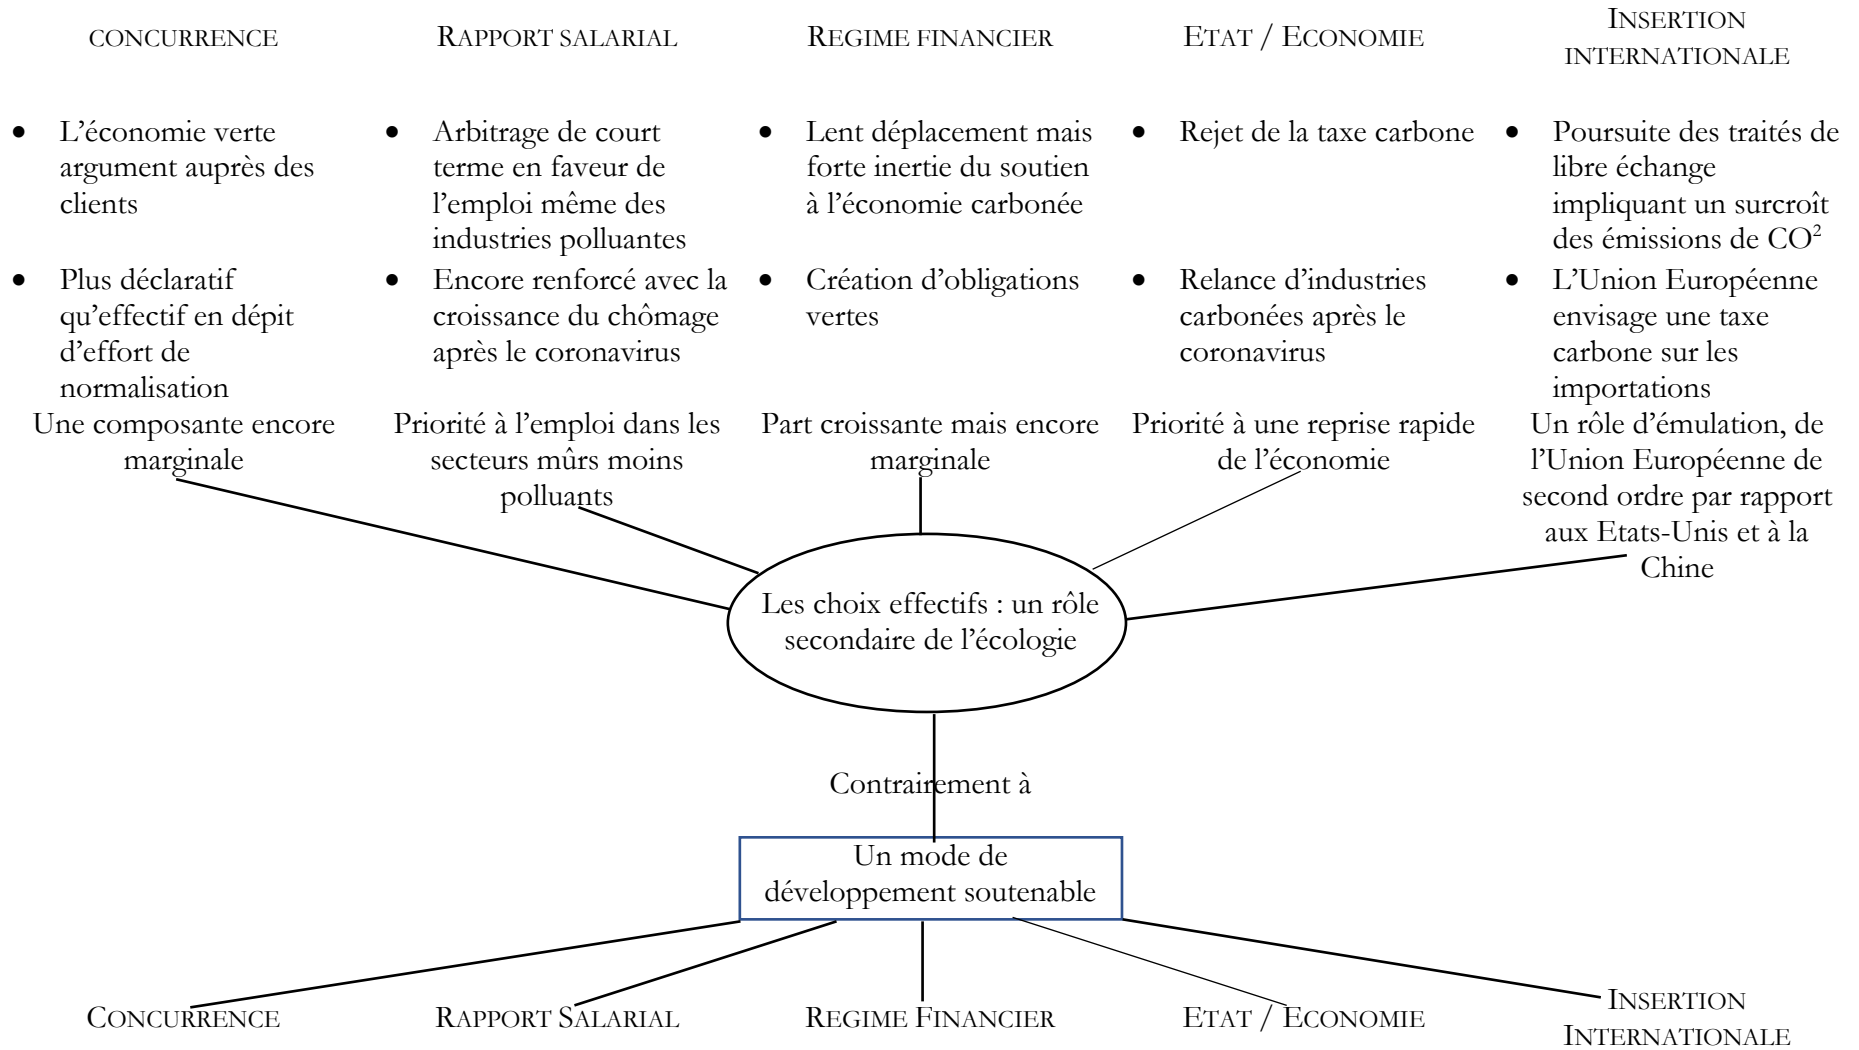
CONCURRENCE

- L’économie verte argument auprès des clients
- Plus déclaratif qu’effectif en dépit d’effort de normalisation

Une composante encore marginale

RAPPORT SALARIAL

- Arbitrage de court terme en faveur de l’emploi même des industries polluantes
- Encore renforcé avec la croissance du chômage après le coronavirus

Priorité à l’emploi dans les secteurs mûrs moins polluants

REGIME FINANCIER

- Lent déplacement mais forte inertie du soutien à l’économie carbonée
- Création d’obligations vertes

Part croissante mais encore marginale

ETAT / ECONOMIE

- Rejet de la taxe carbone
- Relance d’industries carbonées après le coronavirus

Priorité à une reprise rapide de l’économie

INSERTION INTERNATIONALE

- Poursuite des traités de libre échange impliquant un surcroît des émissions de $CO^2$
- L’Union Européenne envisage une taxe carbone sur les importations

Un rôle d’émulation, de l’Union Européenne de second ordre par rapport aux Etats-Unis et à la Chine

Les choix effectifs : un rôle secondaire de l’écologie

Contrairement à

Un mode de développement soutenable

CONCURRENCE

RAPPORT SALARIAL

REGIME FINANCIER

ETAT / ECONOMIE

INSERTION INTERNATIONALE